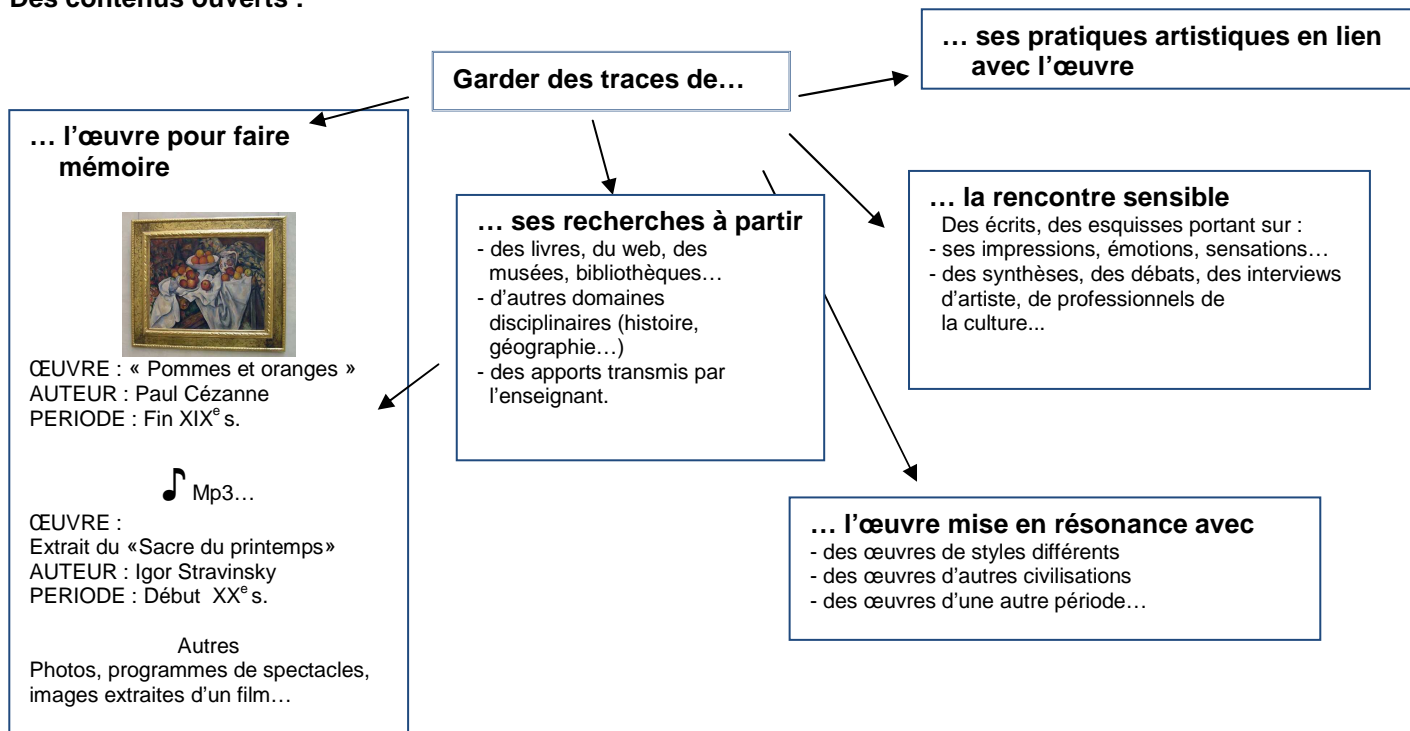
Des contenus ouverts :

Garder des traces de…

… ses pratiques artistiques en lien avec l'œuvre

… l'œuvre pour faire mémoire

ŒUVRE : « Pommes et oranges »
AUTEUR : Paul Cézanne
PERIODE : Fin XIX$^{e}$ s.

Mp3…

ŒUVRE :
Extrait du «Sacre du printemps»
AUTEUR : Igor Stravinsky
PERIODE : Début XX$^{e}$ s.

Autres
Photos, programmes de spectacles, images extraites d'un film…

… ses recherches à partir
- des livres, du web, des musées, bibliothèques…
- d'autres domaines disciplinaires (histoire, géographie…)
- des apports transmis par l'enseignant.

… la rencontre sensible
Des écrits, des esquisses portant sur :
- ses impressions, émotions, sensations…
- des synthèses, des débats, des interviews d'artiste, de professionnels de la culture...

… l'œuvre mise en résonance avec
- des œuvres de styles différents
- des œuvres d'autres civilisations
- des œuvres d'une autre période…